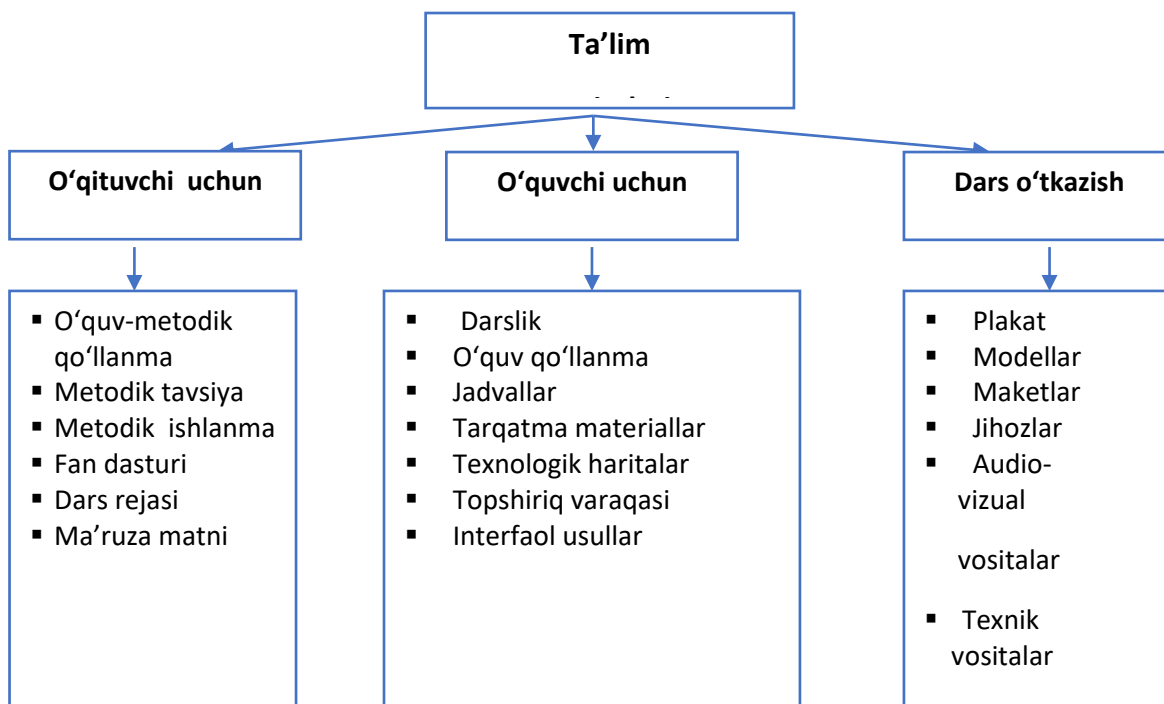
Ta’lim

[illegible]

O‘qituvchi uchun

O‘quvchi uchun

Dars o‘tkazish

- O‘quv-metodik qo‘llanma
- Metodik tavsiya
- Metodik ishlanma
- Fan dasturi
- Dars rejasi
- Ma’ruza matni

- Darslik
- O‘quv qo‘llanma
- Jadvallar
- Tarqatma materiallar
- Texnologik haritalar
- Topshiriq varaqasi
- Interfaol usullar

- Plakat
- Modellar
- Maketlar
- Jihozlar
- Audio-vizual

vositalar

- Texnik vositalar